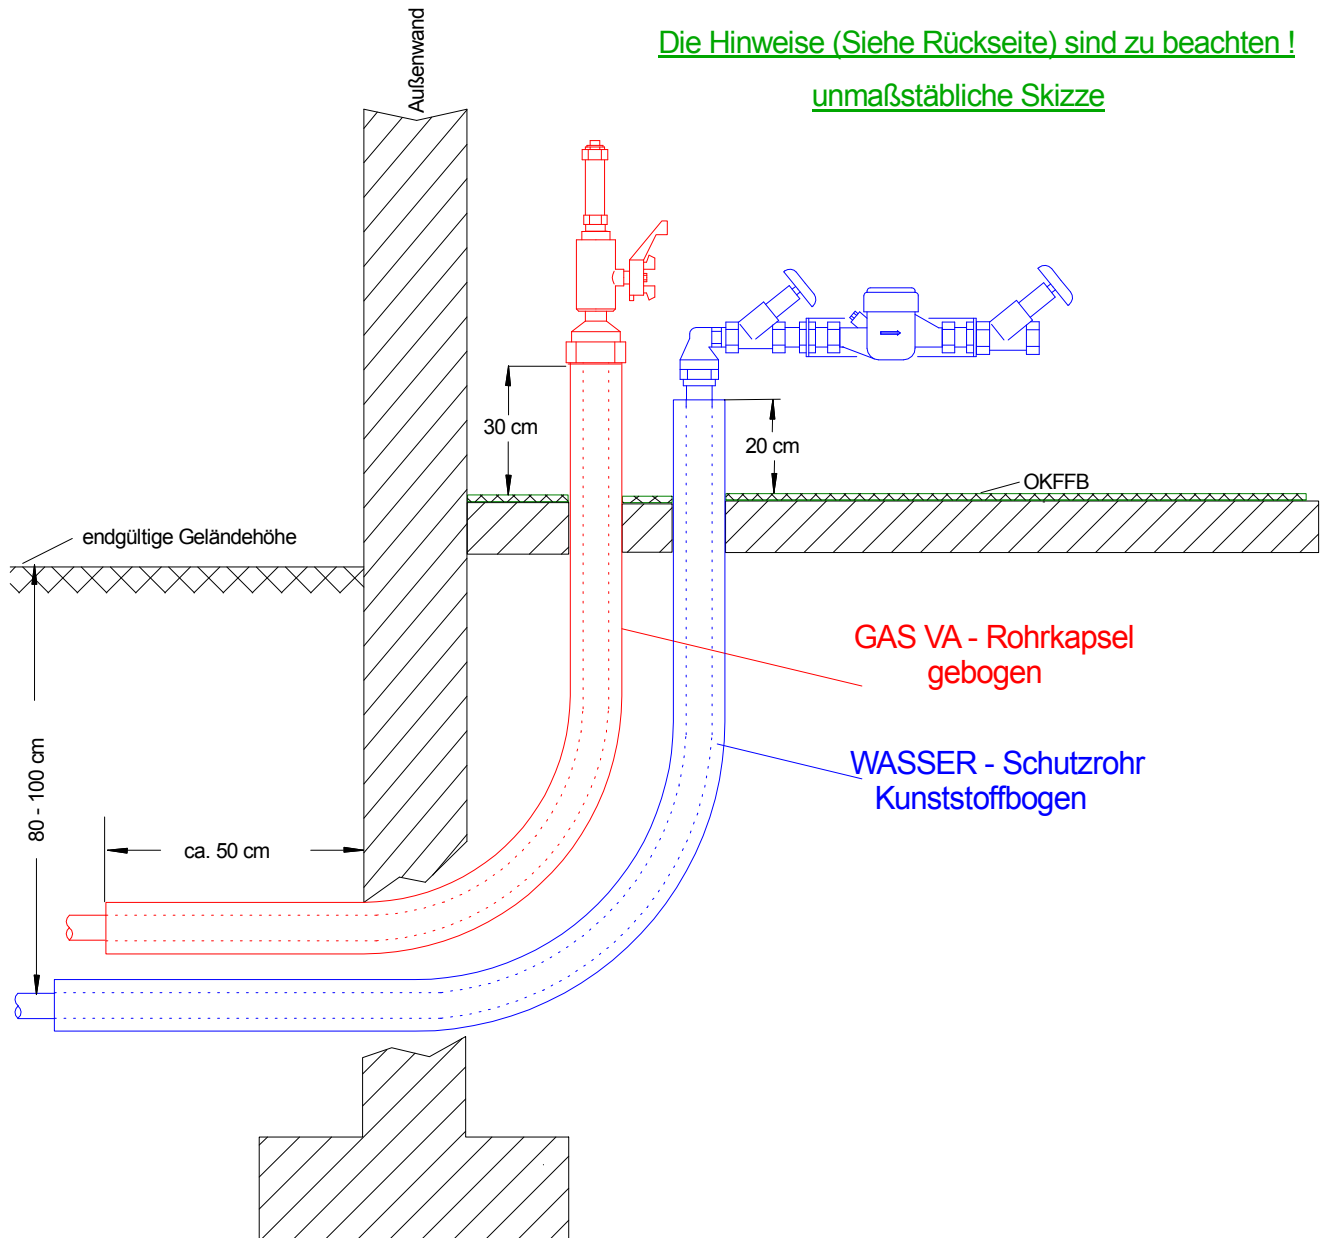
Außenwand

Die Hinweise (Siehe Rückseite) sind zu beachten !

unmaßstäbliche Skizze

30 cm

20 cm

OKFFB

endgültige Geländehöhe

GAS VA - Rohrkapsel gebogen

WASSER - Schutzrohr Kunststoffbogen

80 - 100 cm

ca. 50 cm